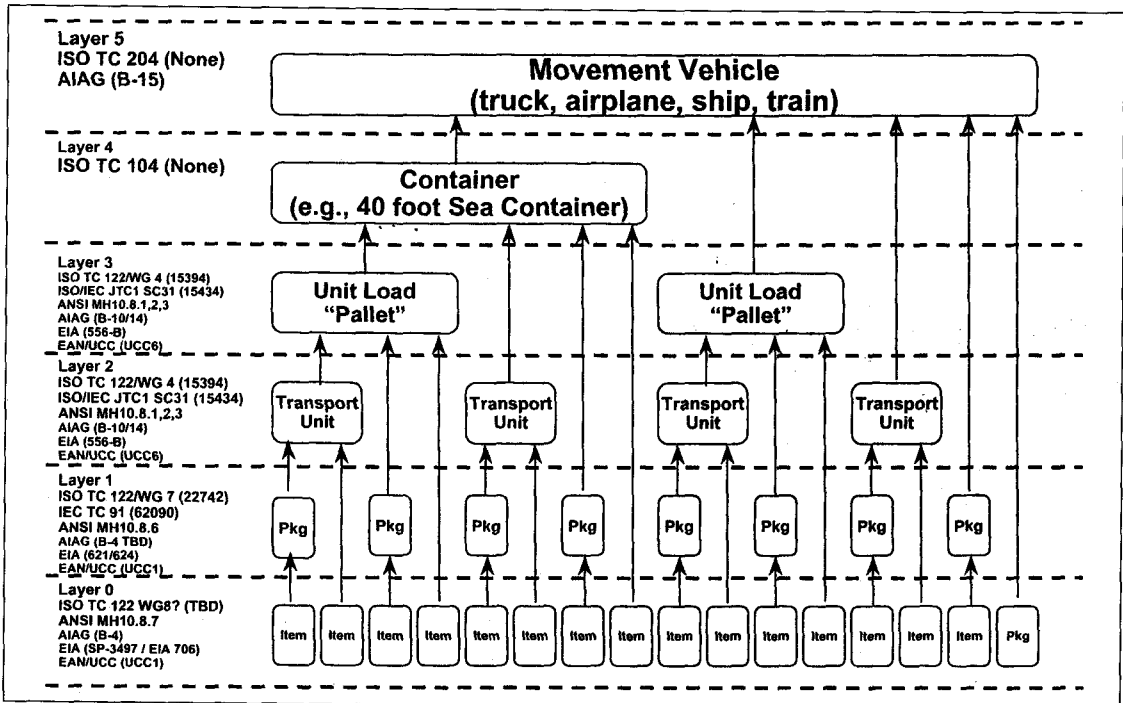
Layer 5
ISO TC 204 (None)
AIAG (B-15)

Movement Vehicle
(truck, airplane, ship, train)

Layer 4
ISO TC 104 (None)

Container
(e.g., 40 foot Sea Container)

Layer 3
ISO TC 122/WG 4 (15394)
ISO/IEC JTC1 SC31 (15434)
ANSI MH10.8.1,2,3
AIAG (B-10/14)
EIA (556-B)
EAN/UCC (UCC6)

Unit Load
"Pallet"

Unit Load
"Pallet"

Layer 2
ISO TC 122/WG 4 (15394)
ISO/IEC JTC1 SC31 (15434)
ANSI MH10.8.1,2,3
AIAG (B-10/14)
EIA (556-B)
EAN/UCC (UCC6)

Transport Unit

Transport Unit

Transport Unit

Transport Unit

Layer 1
ISO TC 122/WG 7 (22742)
IEC TC 91 (62090)
ANSI MH10.8.6
AIAG (B-4 TBD)
EIA (621/624)
EAN/UCC (UCC1)

Pkg

Pkg

Pkg

Pkg

Pkg

Pkg

Pkg

Pkg

Layer 0
ISO TC 122 WG8? (TBD)
ANSI MH10.8.7
AIAG (B-4)
EIA (SP-3497 / EIA 706)
EAN/UCC (UCC1)

Item Item Item Item Item Item Item Item Item Item Item Item Item Item Item Pkg